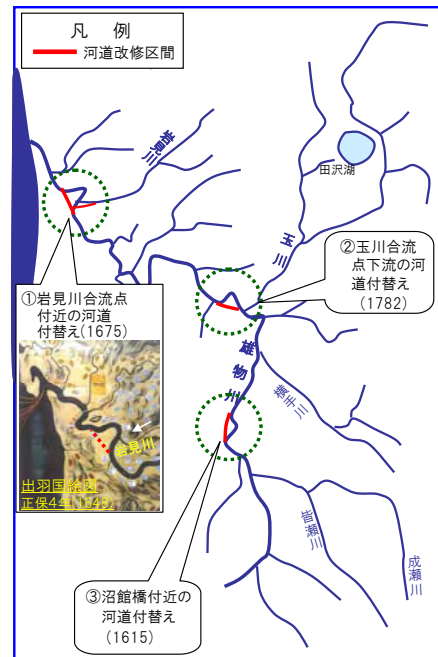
凡　例

河道改修区間

岩見川

田沢湖

玉川

②玉川合流点下流の河道付替え（1782）

①岩見川合流点付近の河道付替え(1675)

雄物川

横手川

岩見川

出羽国絵図
正保4年(1647)

皆瀬川

成瀬川

③沼館橋付近の河道付替え（1615）